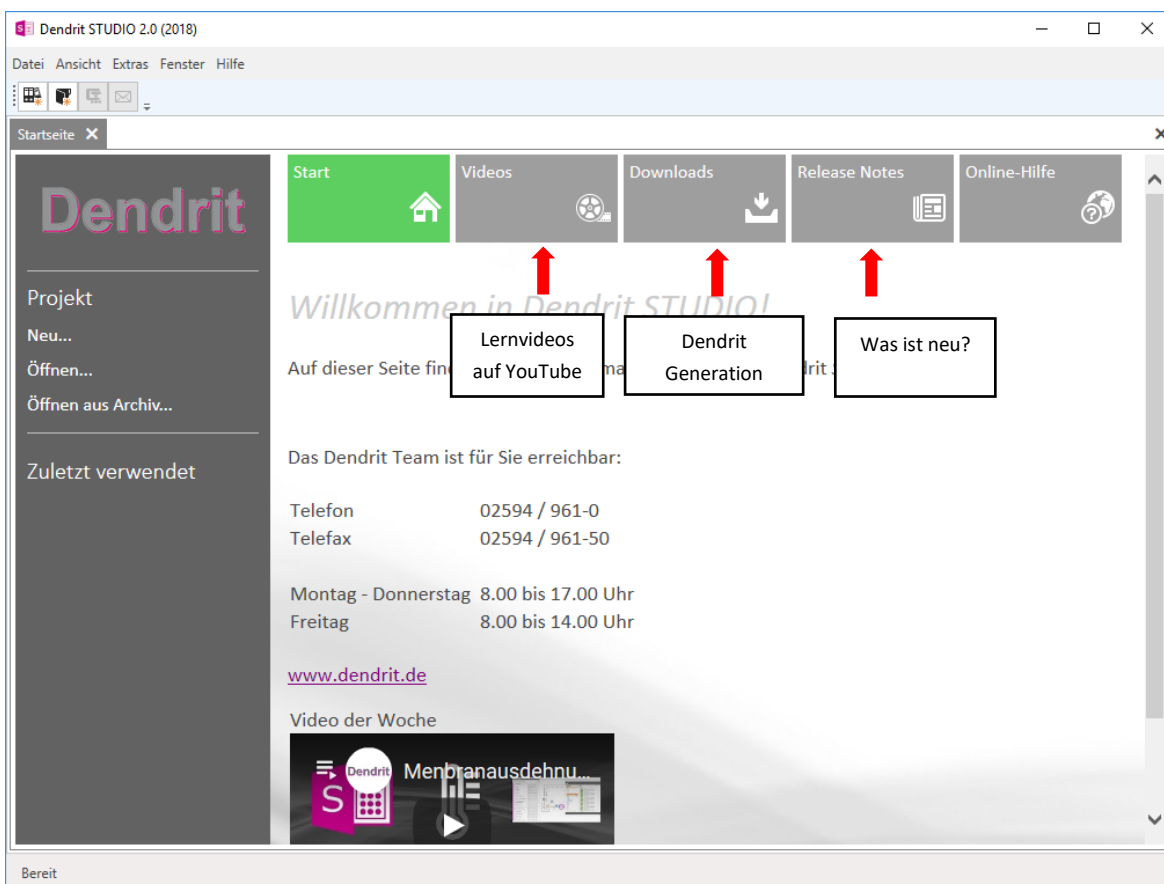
Dendrit STUDIO 2.0 (2018)

Datei Ansicht Extras Fenster Hilfe

Startseite

Dendrit

Projekt
Neu...
Öffnen...
Öffnen aus Archiv...

Zuletzt verwendet

Start
Videos
Downloads
Release Notes
Online-Hilfe

Willkommen in Dendrit STUDIO!

Lernvideos auf YouTube

Dendrit Generation

Was ist neu?

Auf dieser Seite fin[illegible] ma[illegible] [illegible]drit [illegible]

Das Dendrit Team ist für Sie erreichbar:

| | |
|---|---|
| Telefon | 02594 / 961-0 |
| Telefax | 02594 / 961-50 |

| | |
|---|---|
| Montag - Donnerstag | 8.00 bis 17.00 Uhr |
| Freitag | 8.00 bis 14.00 Uhr |

www.dendrit.de

Video der Woche

Dendrit
Membranausdehnu...

Bereit